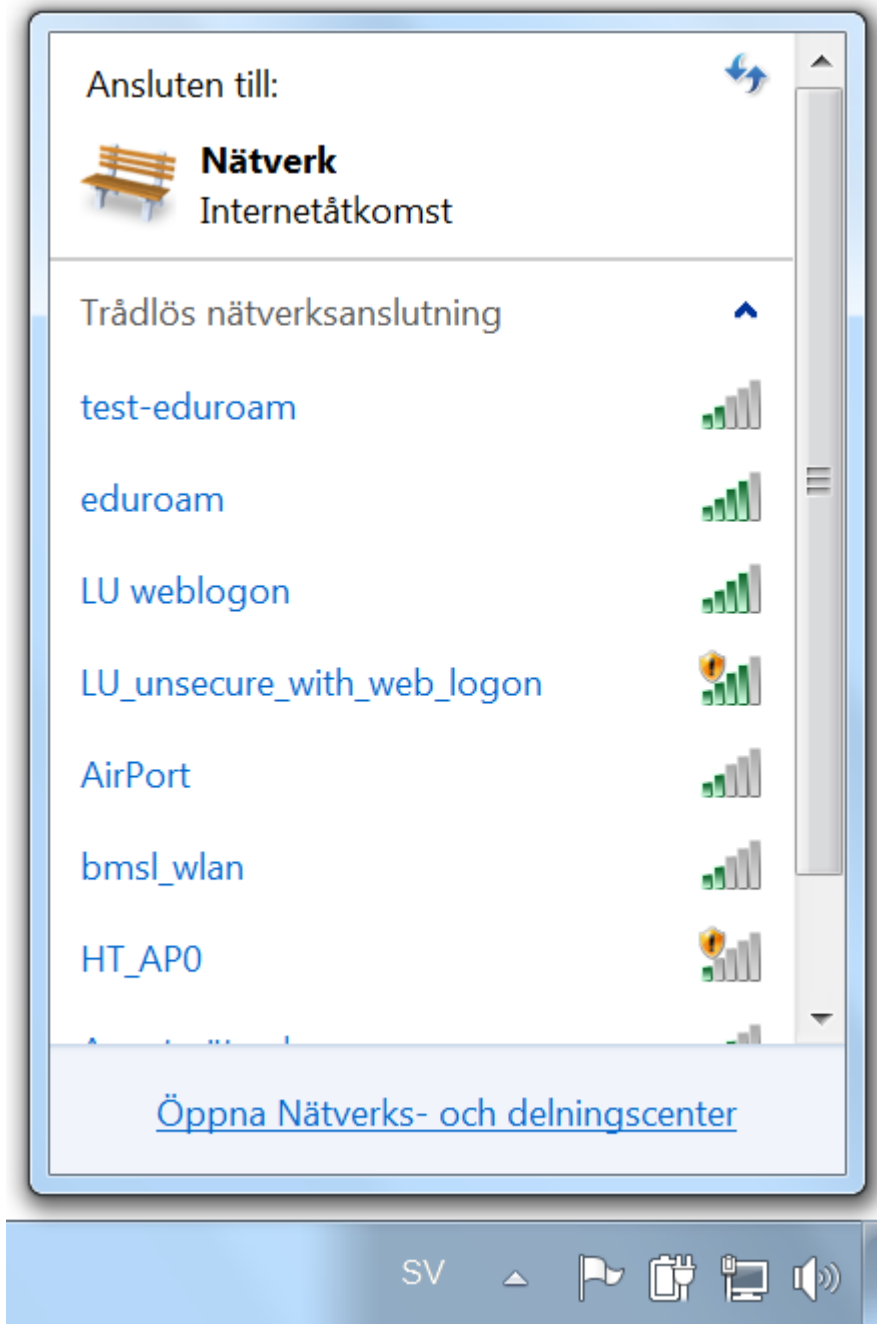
Ansluten till:

Nätverk
Internetåtkomst

Trådlös nätverksanslutning

test-eduroam

eduroam

LU weblogon

LU_unsecure_with_web_logon

AirPort

bmsl_wlan

HT_AP0

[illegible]

Öppna Nätverks- och delningscenter

SV